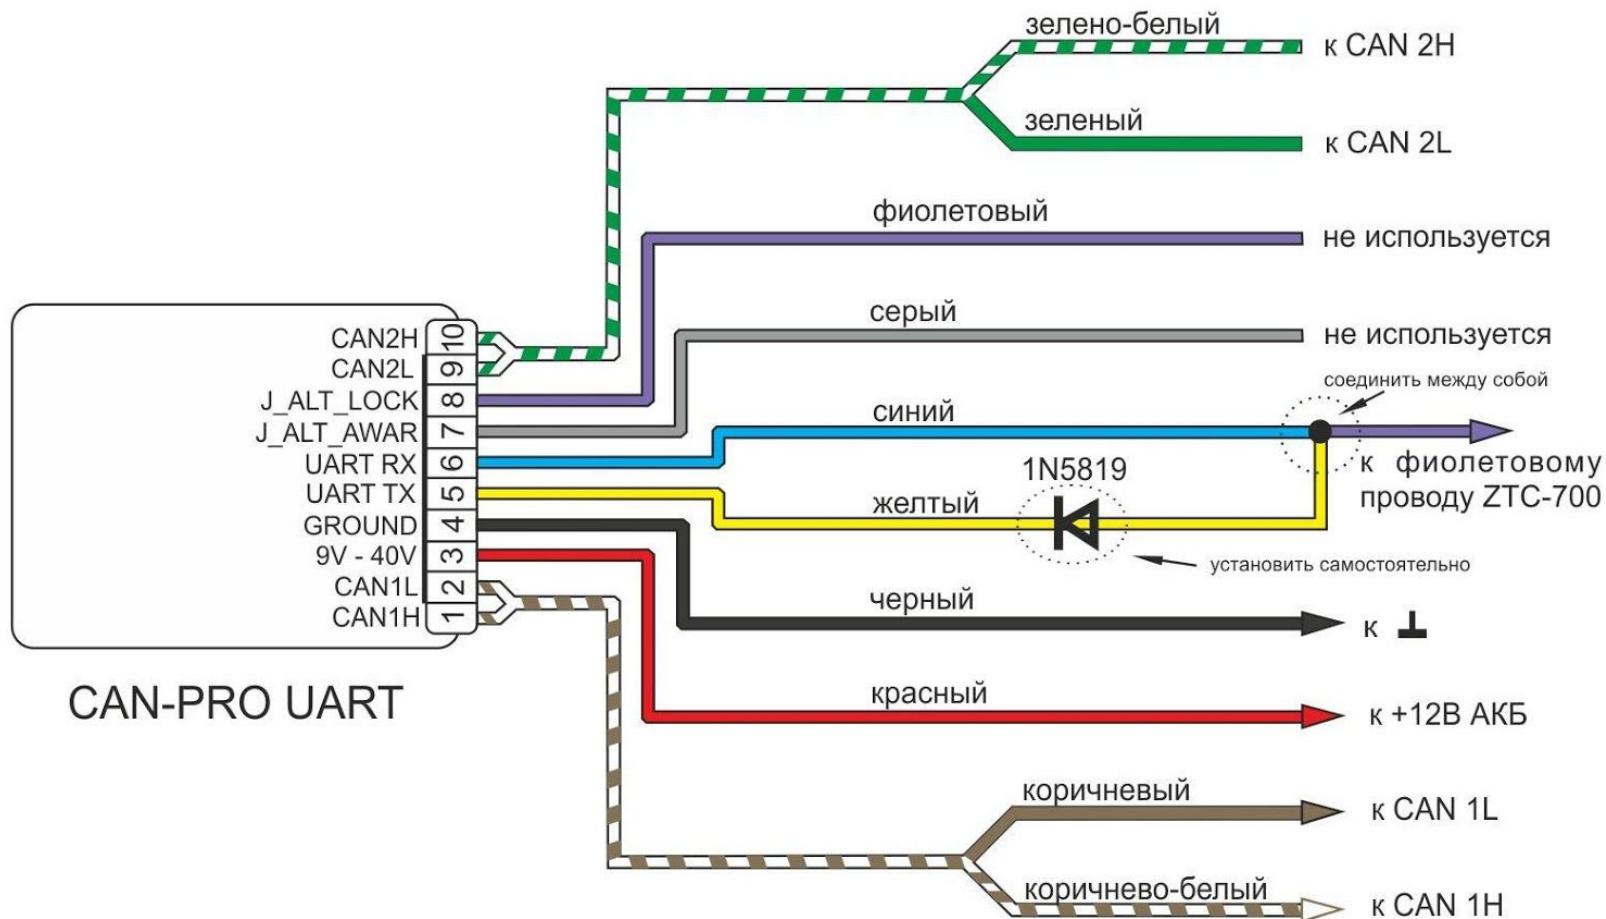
зелено-белый
к CAN 2H
зеленый
к CAN 2L
фиолетовый
не используется
серый
не используется
CAN2H 10
CAN2L 9
J_ALT_LOCK 8
J_ALT_AWAR 7
UART RX 6
UART TX 5
GROUND 4
9V - 40V 3
CAN1L 2
CAN1H 1
соединить между собой
синий
к фиолетовому проводу ZTC-700
1N5819
желтый
установить самостоятельно
черный
к ⊥
красный
к +12В АКБ
CAN-PRO UART
коричневый
к CAN 1L
коричнево-белый
к CAN 1H